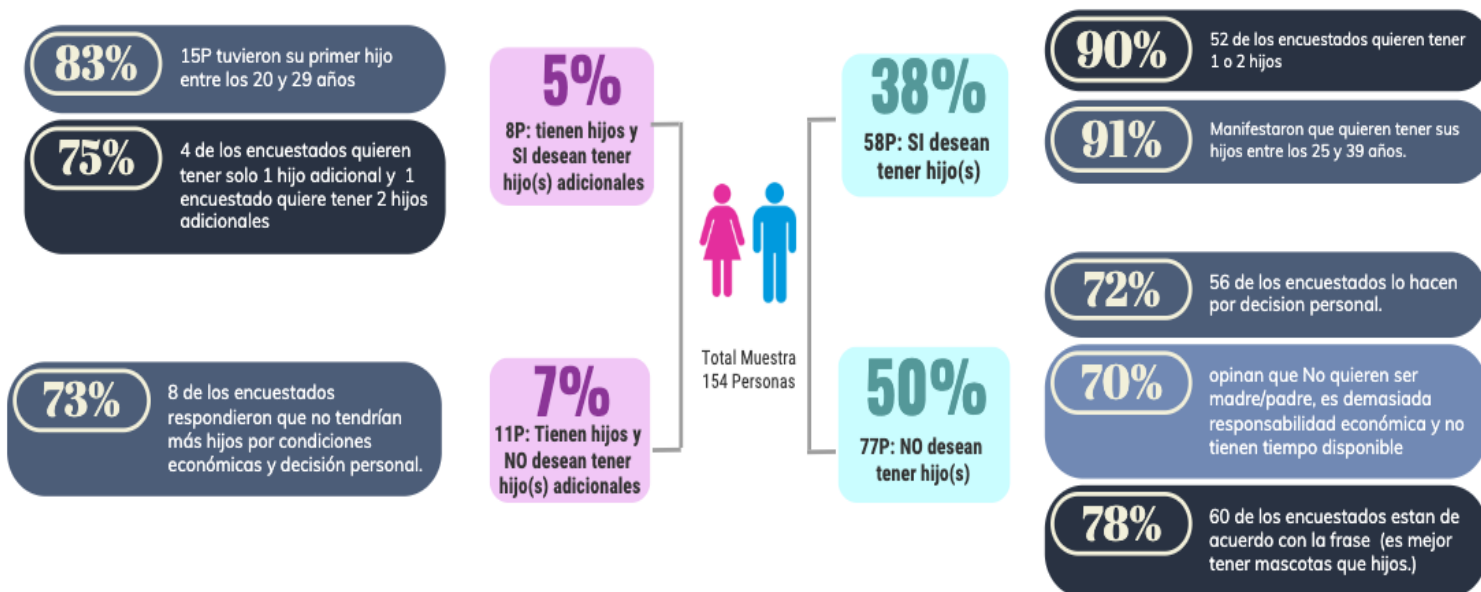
83%
15P tuvieron su primer hijo entre los 20 y 29 años

75%
4 de los encuestados quieren tener solo 1 hijo adicional y 1 encuestado quiere tener 2 hijos adicionales

73%
8 de los encuestados respondieron que no tendrían más hijos por condiciones económicas y decisión personal.

5%
8P: tienen hijos y SI desean tener hijo(s) adicionales

7%
11P: Tienen hijos y NO desean tener hijo(s) adicionales

Total Muestra 154 Personas

38%
58P: SI desean tener hijo(s)

50%
77P: NO desean tener hijo(s)

90%
52 de los encuestados quieren tener 1 o 2 hijos

91%
Manifestaron que quieren tener sus hijos entre los 25 y 39 años.

72%
56 de los encuestados lo hacen por decision personal.

70%
opinan que No quieren ser madre/padre, es demasiada responsabilidad económica y no tienen tiempo disponible

78%
60 de los encuestados estan de acuerdo con la frase (es mejor tener mascotas que hijos.)